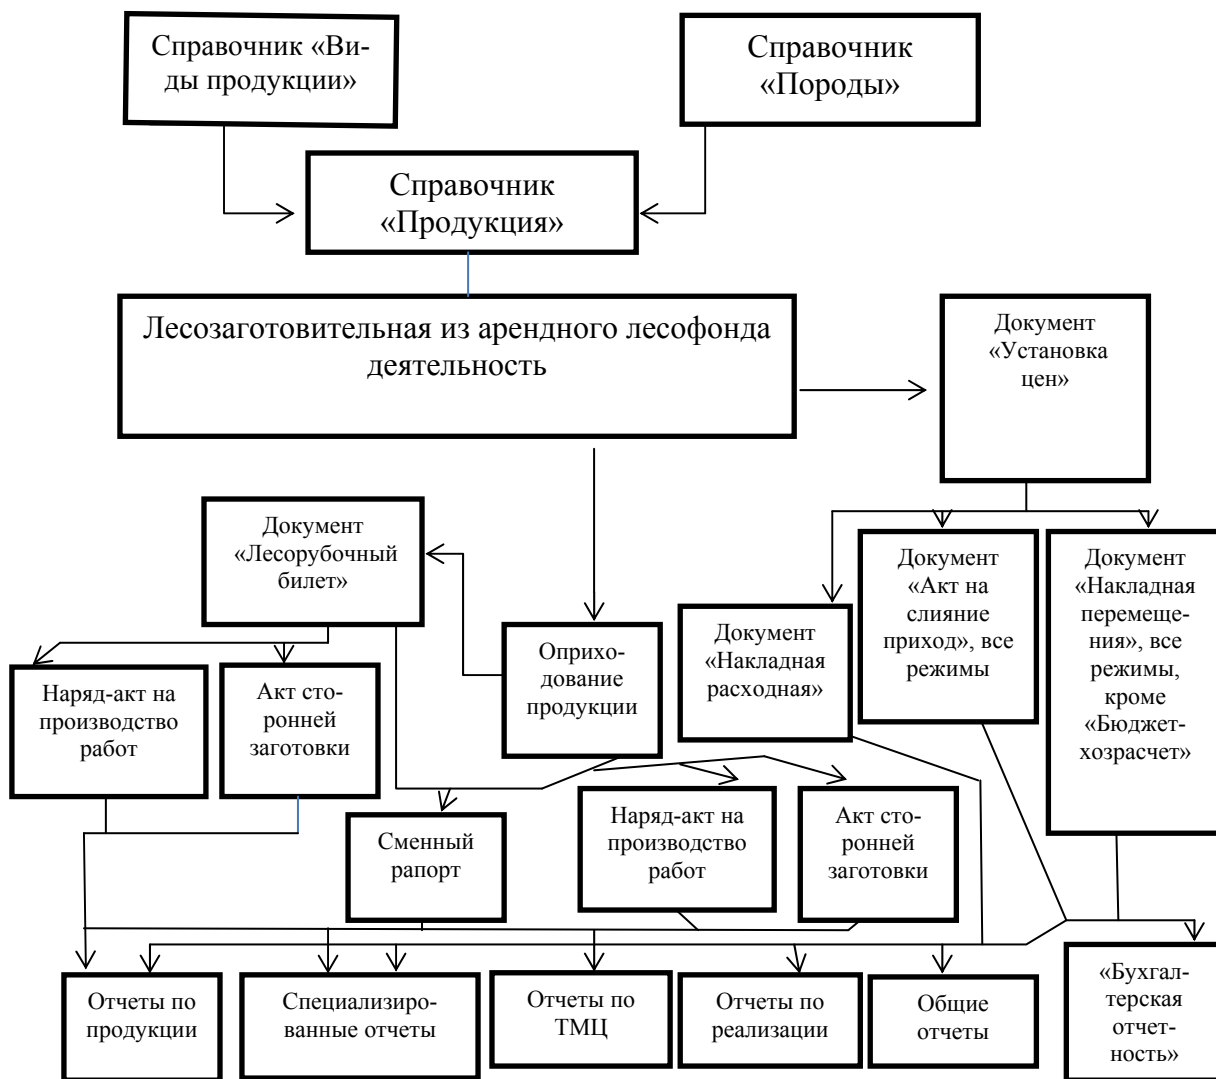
Справочник «Виды продукции»

Справочник «Породы»

Справочник «Продукция»

Лесозаготовительная из арендного лесофонда деятельность

Документ «Установка цен»

Документ «Лесорубочный билет»

Документ «Акт на слияние приход», все режимы

Документ «Накладная перемещения», все режимы, кроме «Бюджет-хозрасчет»

Документ «Накладная расходная»

Оприходование продукции

Наряд-акт на производство работ

Акт сторонней заготовки

Сменный рапорт

Наряд-акт на производство работ

Акт сторонней заготовки

Отчеты по продукции

Специализированные отчеты

Отчеты по ТМЦ

Отчеты по реализации

Общие отчеты

«Бухгалтерская отчетность»